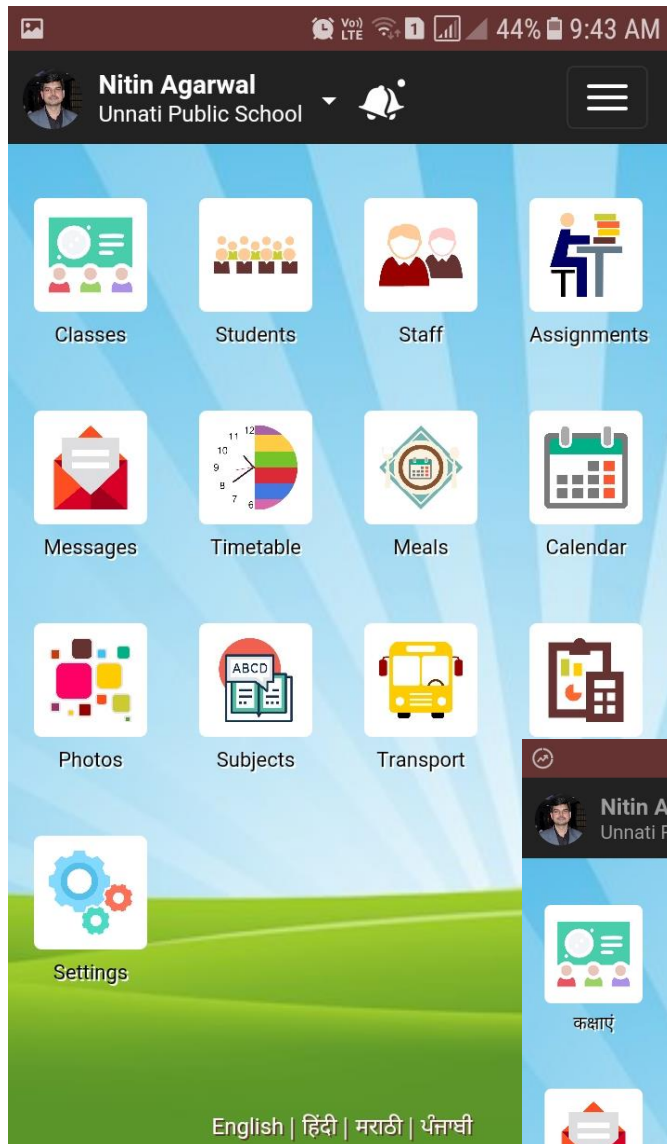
Vo) LTE 1 44% 9:43 AM

Nitin Agarwal
Unnati Public School

Classes
Students
Staff
Assignments

11 12
10
9
8
7 6

ABCD

Messages
Timetable
Meals
Calendar

Photos
Subjects
Transport

Nitin A
Unnati P

Settings

कक्षाएं

English | हिंदी | मराठी | ਪੰਜਾਬੀ